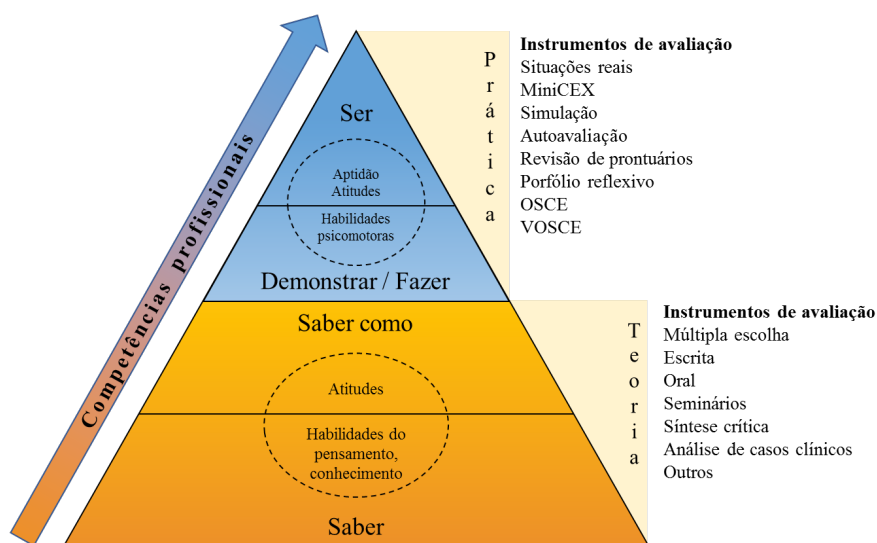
Competências profissionais

Ser

Aptidão
Atitudes

Habilidades psicomotoras

Demonstrar / Fazer

Saber como

Atitudes

Habilidades do pensamento, conhecimento

Saber

Prática

Instrumentos de avaliação
Situações reais
MiniCEX
Simulação
Autoavaliação
Revisão de prontuários
Porfólio reflexivo
OSCE
VOSCE

Teoria

Instrumentos de avaliação
Múltipla escolha
Escrita
Oral
Seminários
Síntese crítica
Análise de casos clínicos
Outros